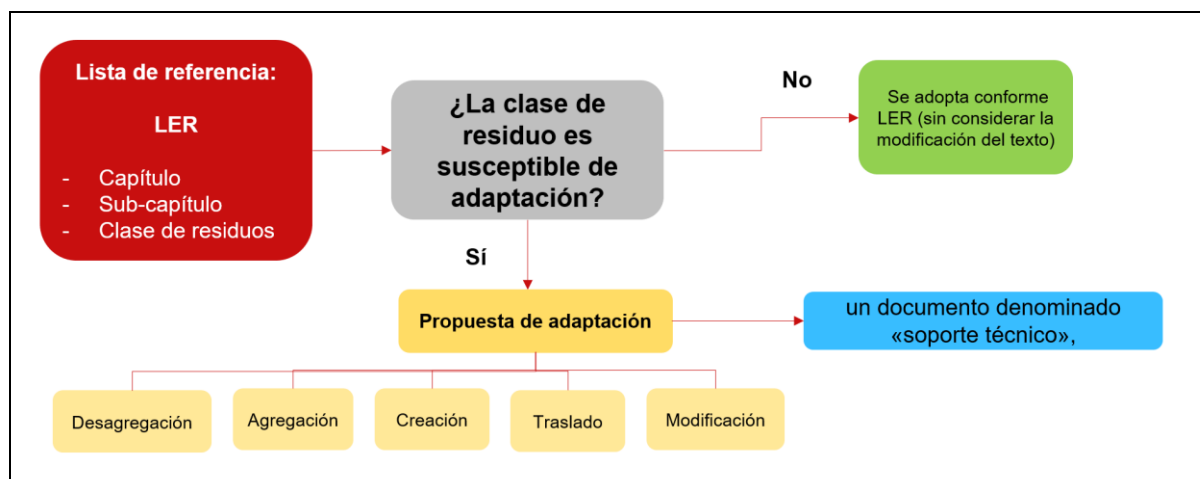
Lista de referencia:

LER

- Capítulo
- Sub-capítulo
- Clase de residuos

¿La clase de residuo es susceptible de adaptación?

No

Se adopta conforme LER (sin considerar la modificación del texto)

Sí

Propuesta de adaptación

un documento denominado «soporte técnico»,

Desagregación

Agregación

Creación

Traslado

Modificación